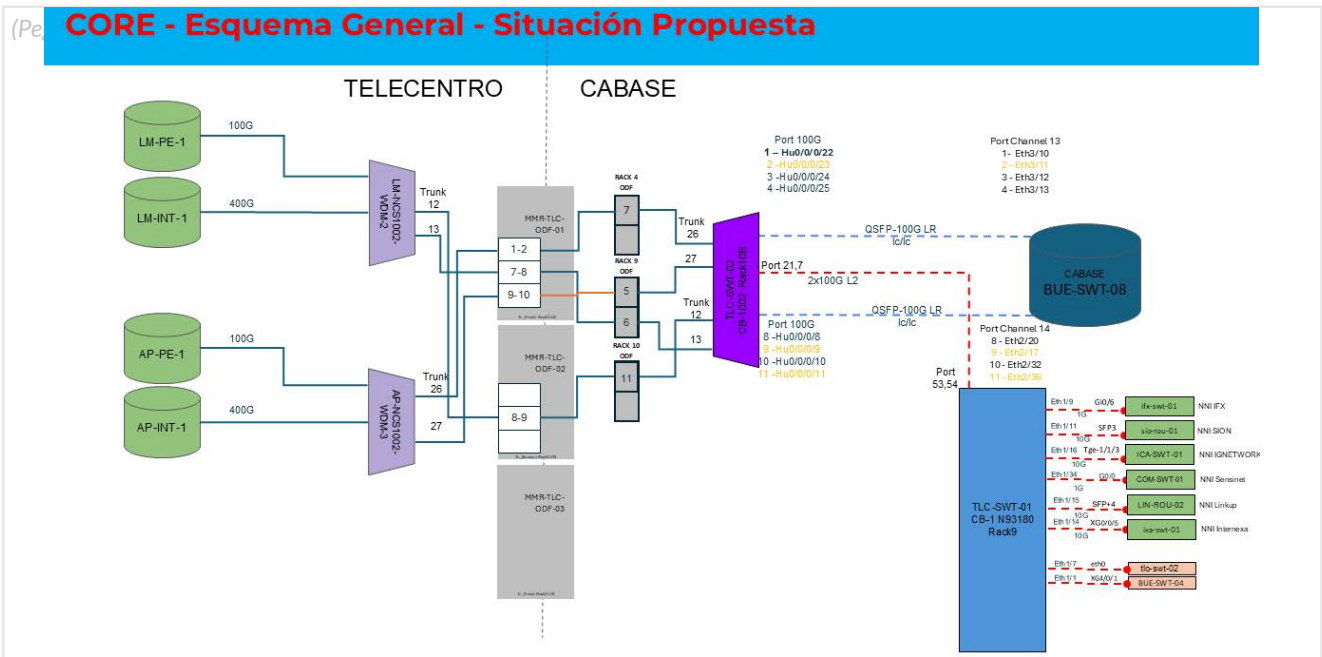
(Pe

CORE - Esquema General - Situación Propuesta

TELECENTRO

CABASE

LM-PE-1

100G

LM-INT-1

400G

LM-NCS1002-WDM-2

Trunk
12

13

AP-PE-1

100G

AP-INT-1

400G

AP-NCS1002-WDM-3

Trunk
26

27

MMR-TLC-ODF-01

1-2

7-8

9-10

MMR-TLC-ODF-02

8-9

MMR-TLC-ODF-03

RACK 4
ODF

7

RACK 9
ODF

5

6

RACK 10
ODF

11

Trunk
26

27

Trunk
12

13

TLC-SWT-02
CB-1 Q02 Rack10B

Port 100G
1 – Hu0/0/0/22
2 -Hu0/0/0/23
3 -Hu0/0/0/24
4 -Hu0/0/0/25

Port 21,7

2x100G L2

Port 100G
8 -Hu0/0/0/8
9 -Hu0/0/0/9
10 -Hu0/0/0/10
11 -Hu0/0/0/11

QSFP-100G LR
lc/lc

QSFP-100G LR
lc/lc

Port Channel 13
1- Eth3/10
2 - Eth3/11
3 - Eth3/12
4 - Eth3/13

CABASE
BUE-SWT-08

Port Channel 14
8 - Eth2/20
9 - Eth2/17
10 - Eth2/32
11 - Eth2/36

Port
53,54

TLC-SWT-01
CB-1 N93180
Rack9

Eth1/9 Gi0/6 1G ifx-swt-01 NNI IFX

Eth1/11 SFP3 10G sio-rou-01 NNI SION

Eth1/16 Tge-1/1/3 10G ICA-SWT-01 NNI IGNETWORK

Eth1/34 Gi0/6 1G COM-SWT-01 NNI Sensinet

Eth1/15 SFP+4 10G LIN-ROU-02 NNI Linkup

Eth1/14 XG0/0/5 10G ixa-swt-01 NNI Internexa

Eth1/7 eth0 tlo-swt-02

Eth1/1 XG4/0/1 BUE-SWT-04